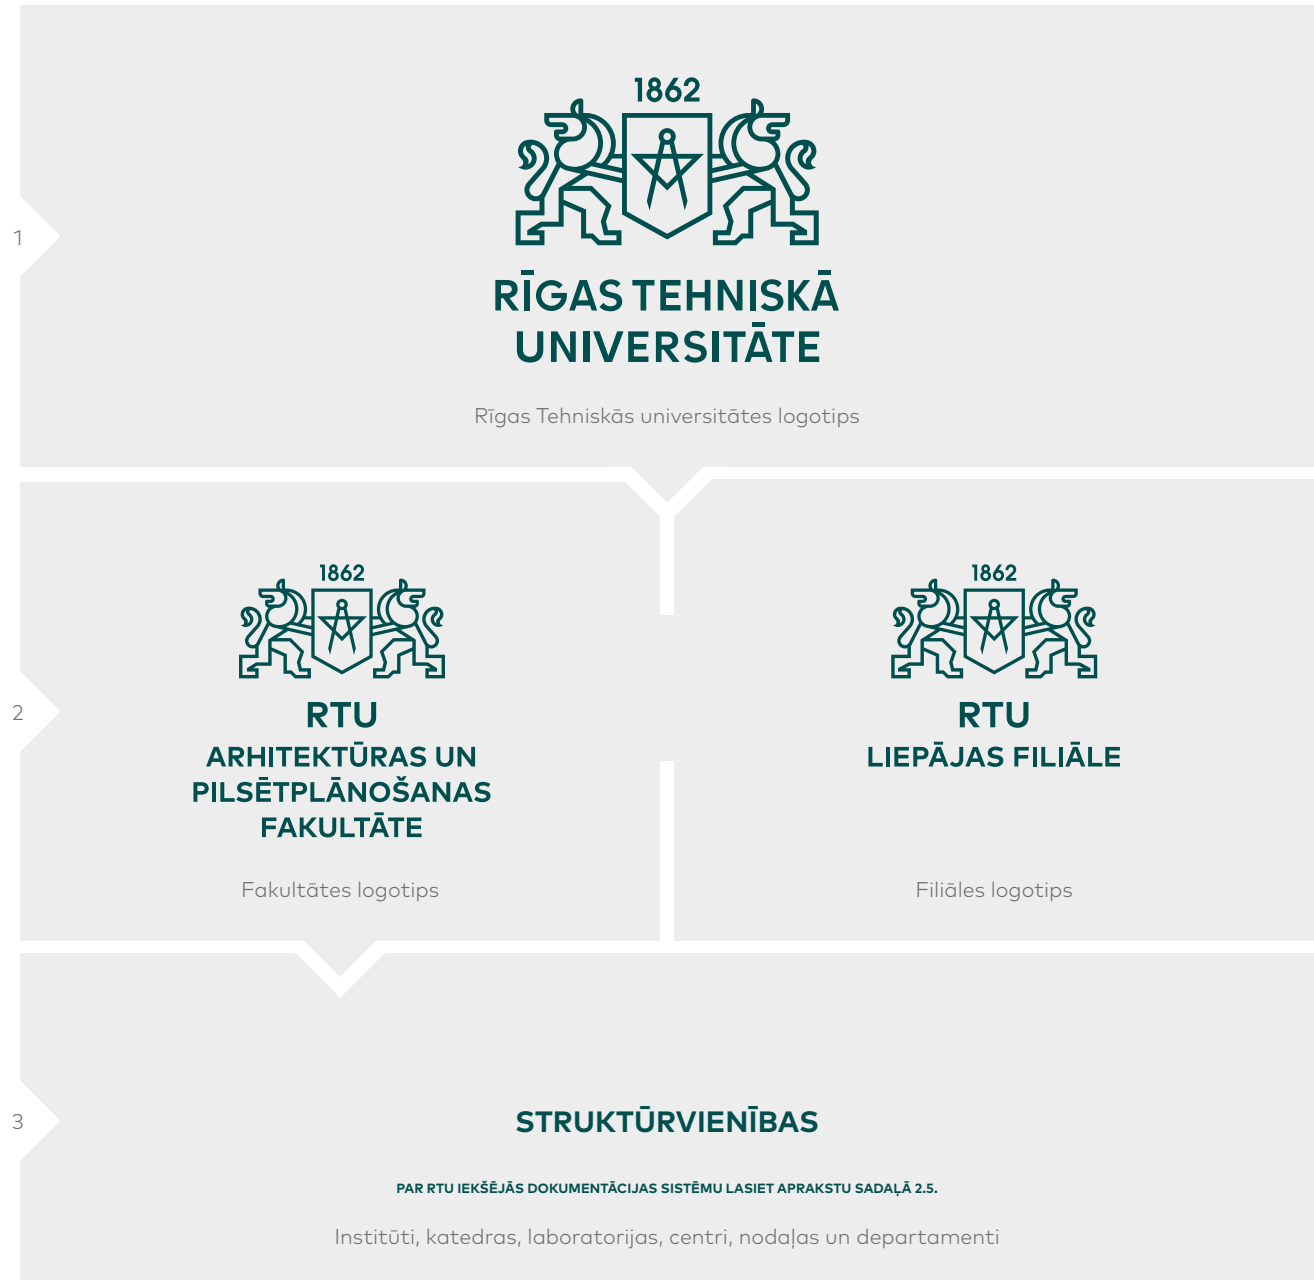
1

1862

RĪGAS TEHNISKĀ UNIVERSITĀTE

Rīgas Tehniskās universitātes logotips

2

1862

RTU
ARHITEKTŪRAS UN PILSĒTPLĀNOŠANAS FAKULTĀTE

Fakultātes logotips

1862

RTU
LIEPĀJAS FILIĀLE

Filiāles logotips

3

STRUKTŪRVIENĪBAS

PAR RTU IEKŠĒJĀS DOKUMENTĀCIJAS SISTĒMU LASIET APRAKSTU SADAĻĀ 2.5.

Institūti, katedras, laboratorijas, centri, nodaļas un departamenti